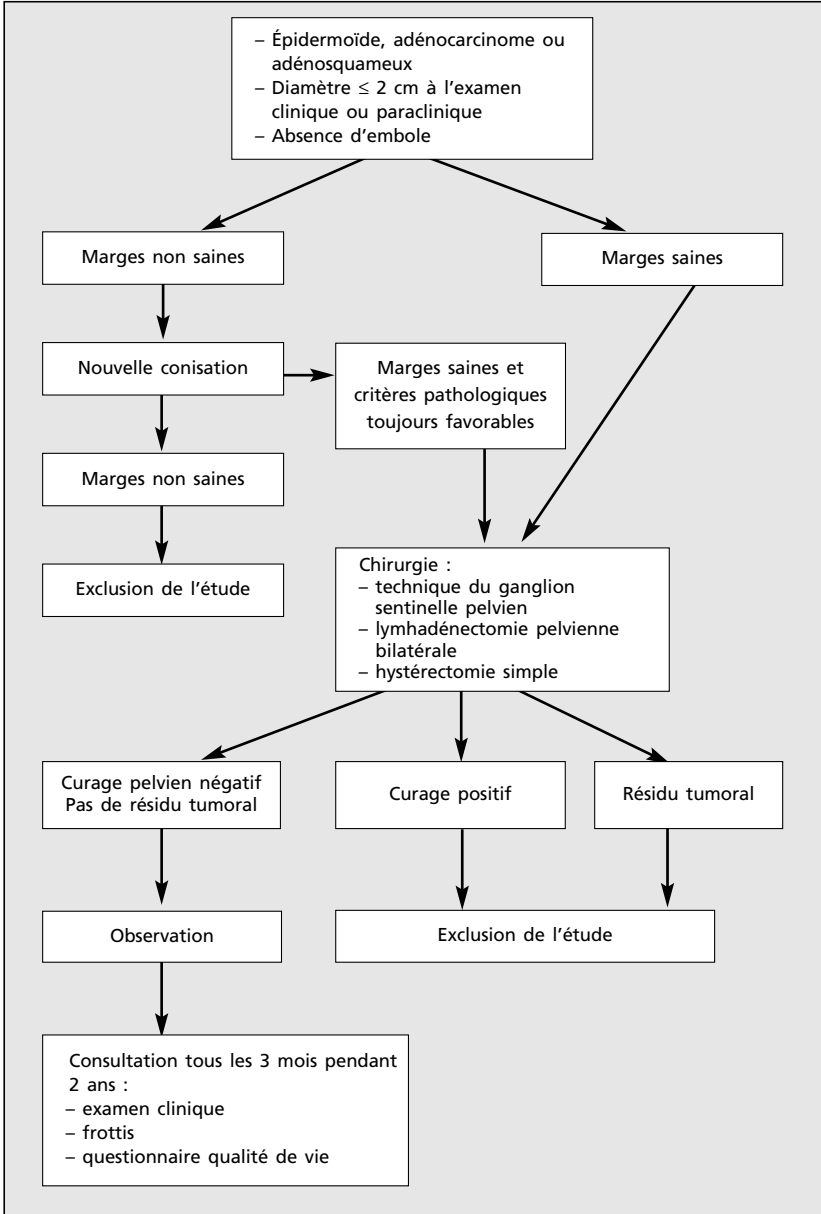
– Épidermoïde, adénocarcinome ou adénosquameux
– Diamètre $\leq$ 2 cm à l'examen clinique ou paraclinique
– Absence d'embole

Marges non saines

Marges saines

Nouvelle conisation

Marges saines et critères pathologiques toujours favorables

Marges non saines

Exclusion de l'étude

Chirurgie :
– technique du ganglion sentinelle pelvien
– lymhadénectomie pelvienne bilatérale
– hystérectomie simple

Curage pelvien négatif
Pas de résidu tumoral

Curage positif

Résidu tumoral

Observation

Exclusion de l'étude

Consultation tous les 3 mois pendant 2 ans :
– examen clinique
– frottis
– questionnaire qualité de vie